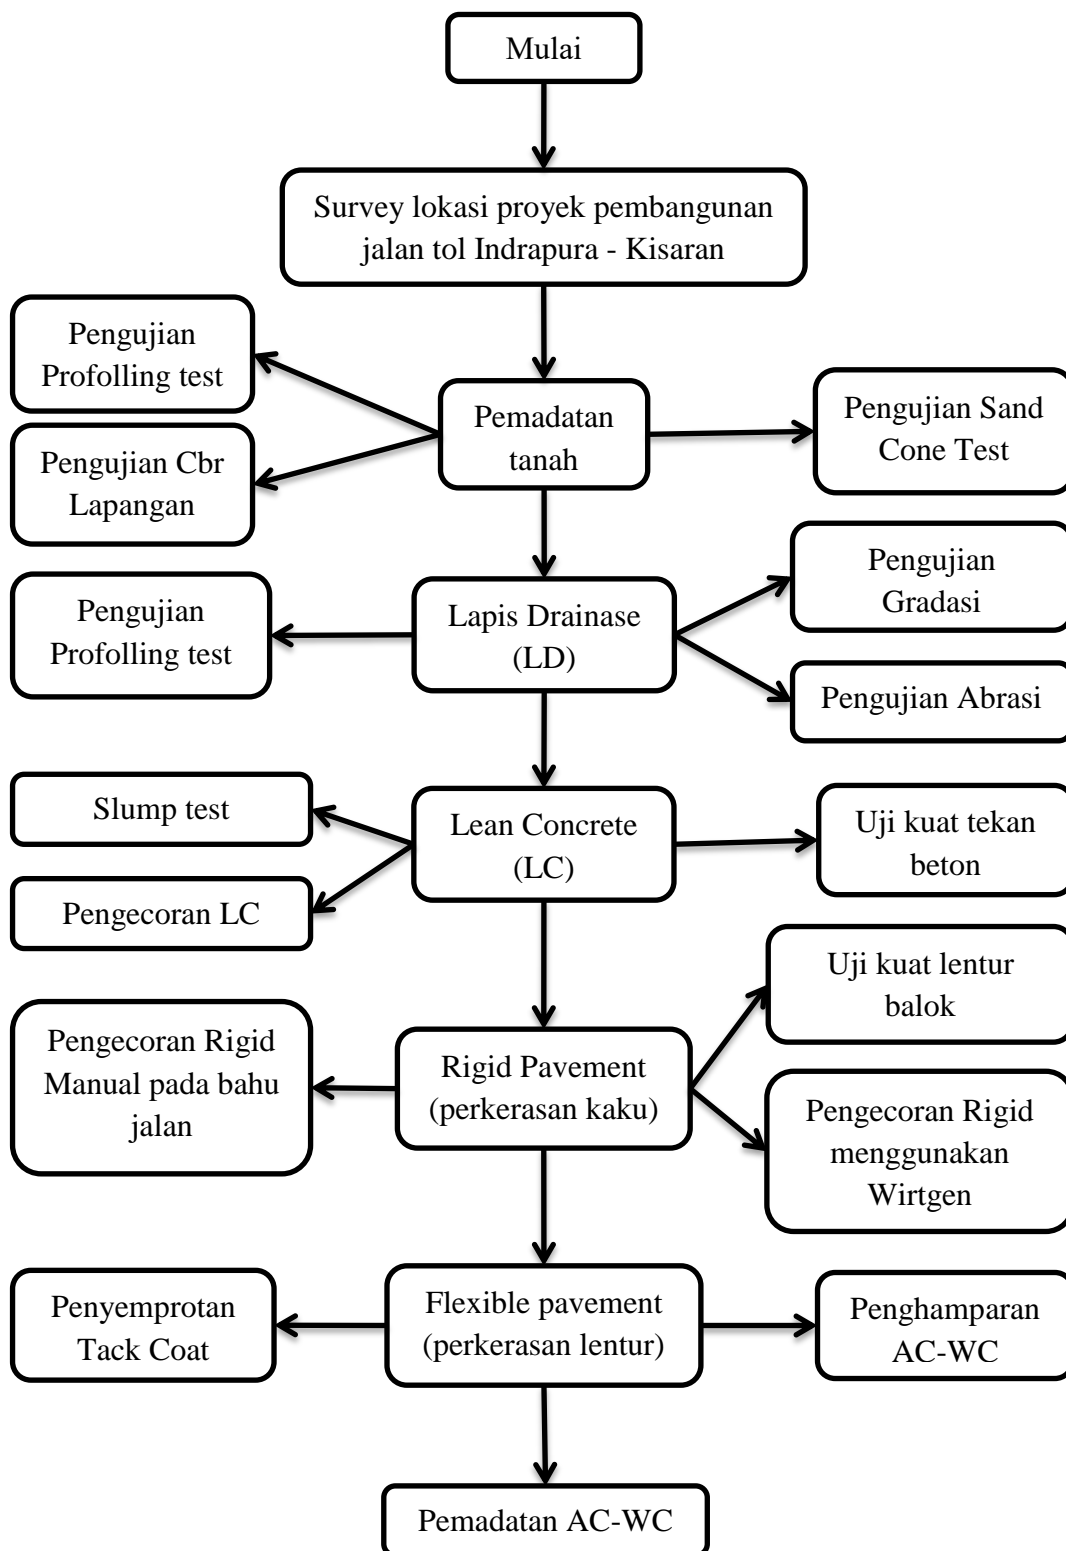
Mulai

Survey lokasi proyek pembangunan jalan tol Indrapura - Kisaran

Pengujian Profolling test

Pengujian Cbr Lapangan

Pemadatan tanah

Pengujian Sand Cone Test

Pengujian Profolling test

Lapis Drainase (LD)

Pengujian Gradasi

Pengujian Abrasi

Slump test

Pengecoran LC

Lean Concrete (LC)

Uji kuat tekan beton

Pengecoran Rigid Manual pada bahu jalan

Rigid Pavement (perkerasan kaku)

Uji kuat lentur balok

Pengecoran Rigid menggunakan Wirtgen

Penyemprotan Tack Coat

Flexible pavement (perkerasan lentur)

Penghamparan AC-WC

Pemadatan AC-WC